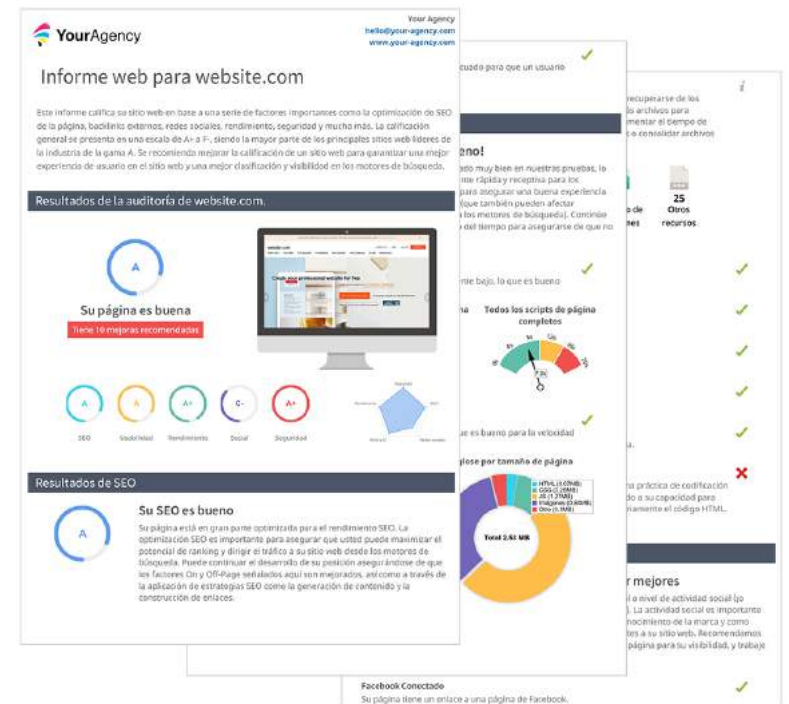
YourAgency

Your Agency
hello@your-agency.com
www.your-agency.com

Informe web para website.com

Este informe califica su sitio web en base a una serie de factores importantes como la optimización de SEO de la página, backlinks externos, redes sociales, rendimiento, seguridad y mucho más. La calificación general se presenta en una escala de A+ a F-, siendo la mayor parte de los principales sitios web líderes de la industria de la gama A. Se recomienda mejorar la calificación de un sitio web para garantizar una mejor experiencia de usuario en el sitio web y una mejor clasificación y visibilidad en los motores de búsqueda.

Resultados de la auditoría de website.com.

A

Su página es buena

Tiene 10 mejoras recomendadas

A SEO
A Usabilidad
A+ Rendimiento
C- Social
A+ Seguridad

Resultados de SEO

A

Su SEO es bueno

Su página está en gran parte optimizada para el rendimiento SEO. La optimización SEO es importante para asegurar que usted puede maximizar el potencial de ranking y dirigir el tráfico a su sitio web desde los motores de búsqueda. Puede continuar el desarrollo de su posición asegurándose de que los factores On y Off-Page señalados aquí son mejorados, así como a través de la aplicación de estrategias SEO como la generación de contenido y la construcción de enlaces.

cuado para que un usuario

eno!

ado muy bien en nuestras pruebas, la
te rápida y receptiva para los
para asegurar una buena experiencia
(que también pueden afectar
los motores de búsqueda). Continúe
del tiempo para asegurarse de que no

te bajo, lo que es bueno

Todos los scripts de página completos

ue es bueno para la velocidad

lose por tamaño de página

HTML (.03MB)
CSS (.26MB)
JS (1.17MB)
Imágenes (0.60MB)
Otro (0.1MB)

Total 2.61 MB

recuperarse de los
o archivos para
mentar el tiempo de
o consolidar archivos

25
Otros recursos

a práctica de codificación
o a su capacidad para
namiente el código HTML.

r mejores

l o nivel de actividad social (o
). La actividad social es importante
nocimiento de la marca y como
tes a su sitio web. Recomendamos
página para su visibilidad, y trabaje

Facebook Conectado
Su página tiene un enlace a una página de Facebook.